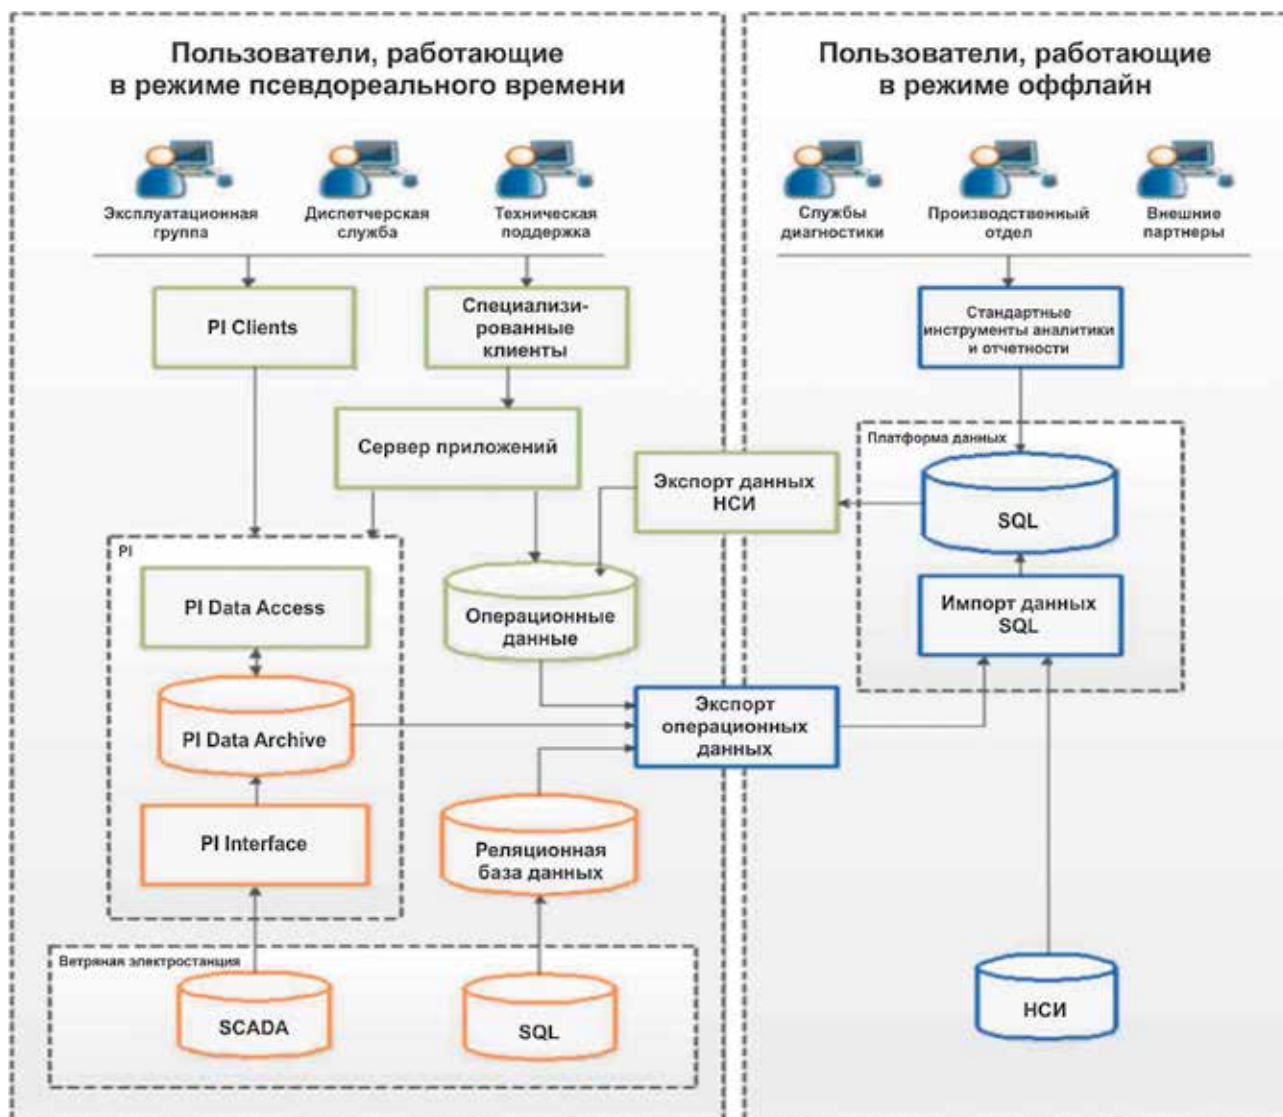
Пользователи, работающие в режиме псевдореального времени

Эксплуатационная группа

Диспетчерская служба

Техническая поддержка

PI Clients

Специализированные клиенты

Сервер приложений

PI

PI Data Access

PI Data Archive

PI Interface

Операционные данные

Реляционная база данных

Ветряная электростанция

SCADA

SQL

Пользователи, работающие в режиме оффлайн

Службы диагностики

Производственный отдел

Внешние партнеры

Стандартные инструменты аналитики и отчетности

Платформа данных

SQL

Импорт данных SQL

Экспорт данных НСИ

Экспорт операционных данных

НСИ